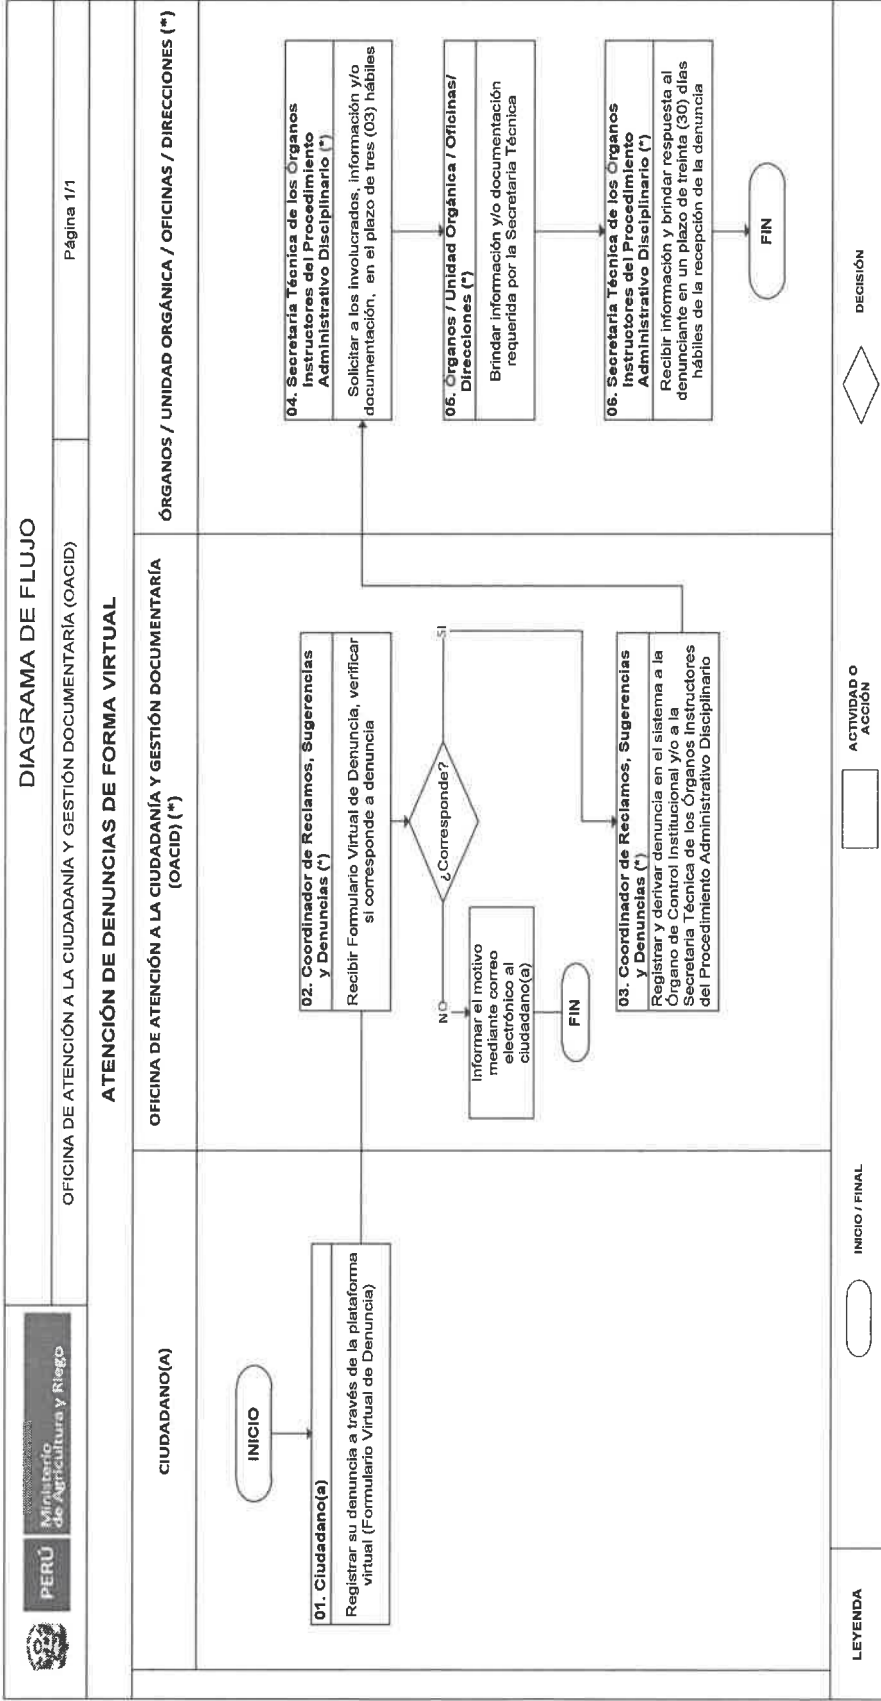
PERÚ Ministerio de Agricultura y Riego

DIAGRAMA DE FLUJO

OFICINA DE ATENCIÓN A LA CIUDADANÍA Y GESTIÓN DOCUMENTARIA (OACID)

Página 1/1

ATENCIÓN DE DENUNCIAS DE FORMA VIRTUAL

CIUDADANO(A)

OFICINA DE ATENCIÓN A LA CIUDADANÍA Y GESTIÓN DOCUMENTARIA (OACID) (*)

ÓRGANOS / UNIDAD ORGÁNICA / OFICINAS / DIRECCIONES (*)

INICIO

01. Ciudadano(a)
Registrar su denuncia a través de la plataforma virtual (Formulario Virtual de Denuncia)

02. Coordinador de Reclamos, Sugerencias y Denuncias (*)
Recibir Formulario Virtual de Denuncia, verificar si corresponde a denuncia

¿Corresponde?

NO

SI

Informar el motivo mediante correo electrónico al ciudadano(a)

FIN

03. Coordinador de Reclamos, Sugerencias y Denuncias (*)
Registrar y derivar denuncia en el sistema a la Órgano de Control Institucional y/o a la Secretaria Técnica de los Órganos Instructores del Procedimiento Administrativo Disciplinario

04. Secretaria Técnica de los Órganos Instructores del Procedimiento Administrativo Disciplinario (*)
Solicitar a los involucrados, información y/o documentación, en el plazo de tres (03) hábiles

05. Órganos / Unidad Orgánica / Oficinas/ Direcciones (*)
Brindar información y/o documentación requerida por la Secretaria Técnica

06. Secretaria Técnica de los Órganos Instructores del Procedimiento Administrativo Disciplinario (*)
Recibir información y brindar respuesta al denunciante en un plazo de treinta (30) días hábiles de la recepción de la denuncia

FIN

LEYENDA

INICIO / FINAL

ACTIVIDAD O ACCIÓN

DECISIÓN